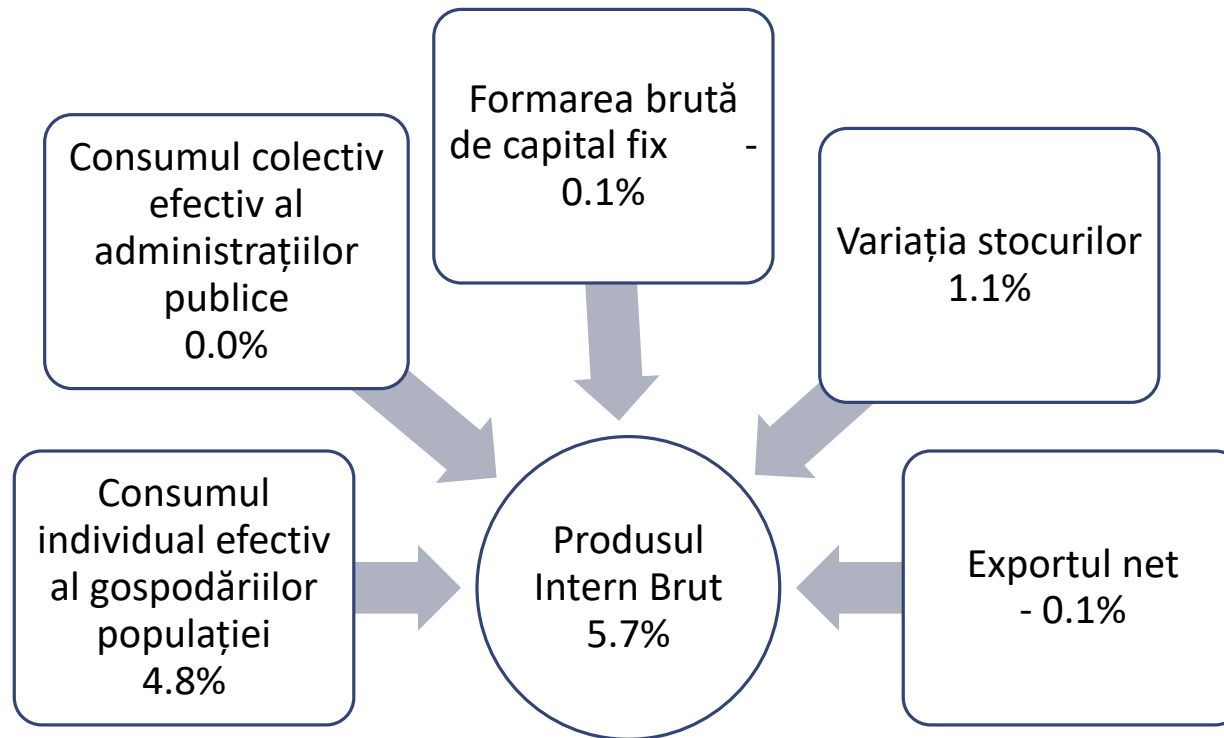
Formarea brută de capital fix -0.1%

Consumul colectiv efectiv al administrațiilor publice 0.0%

Variația stocurilor 1.1%

Consumul individual efectiv al gospodăriilor populației 4.8%

Produsul Intern Brut 5.7%

Exportul net - 0.1%